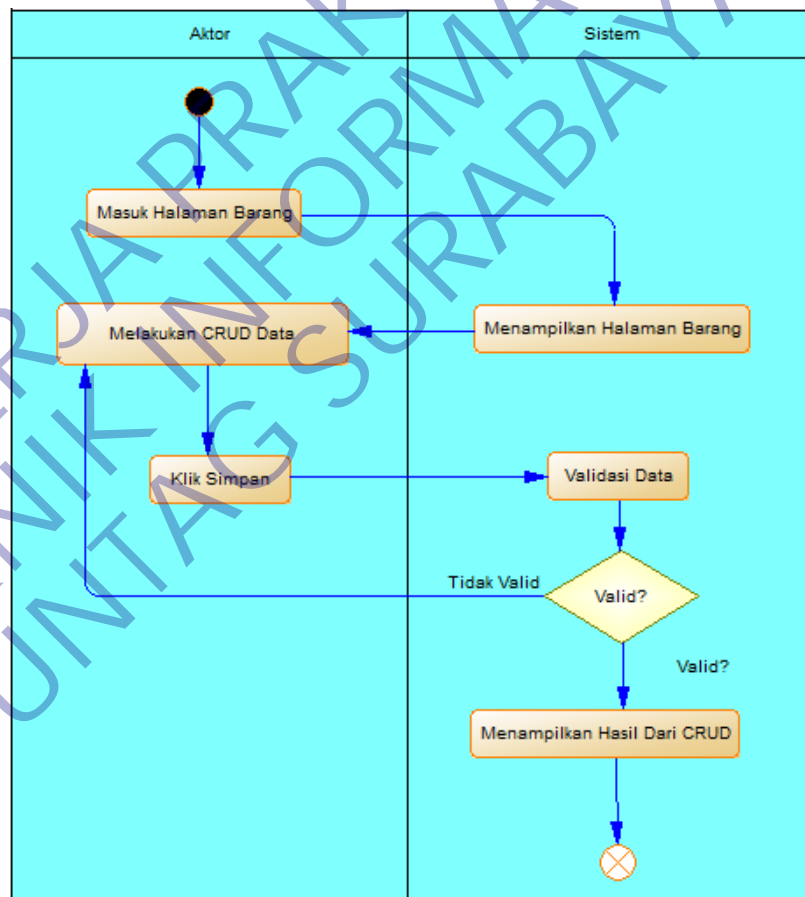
Aktor

Sistem

Masuk Halaman Barang

Melakukan CRUD Data

Menampilkan Halaman Barang

Klik Simpan

Validasi Data

Tidak Valid

Valid?

Valid?

Menampilkan Hasil Dari CRUD

RJA PRAK
NIK INFORMA
UNTAG SURABAYA